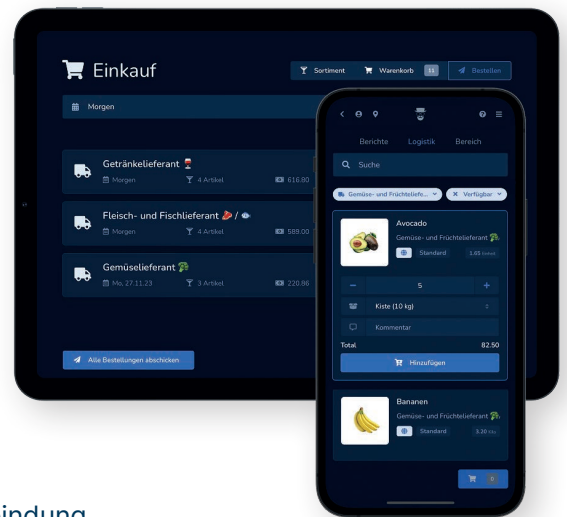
Einkauf

Sortiment

Warenkorb 11

Bestellen

Morgen

Getränkelieferant 🍷
Morgen
4 Artikel
616.80

Fleisch- und Fischlieferant 🥩 / 🐟
Morgen
4 Artikel
589.00

Gemüselieferant 🥦
Mo, 27.11.23
3 Artikel
220.96

Alle Bestellungen abschicken

Berichte
Logistik
Bereich

Suche

Gemüse- und Früchtelief...
Verfügbar

Avocado
Gemüse- und Früchtelieferant 🥦
Standard
1.65 (stück)

5

Kiste (10 kg)

Kommentar

Total
82.50

Hinzufügen

Bananen
Gemüse- und Früchtelieferant 🥦
Standard
3.20 kilo

0

indung